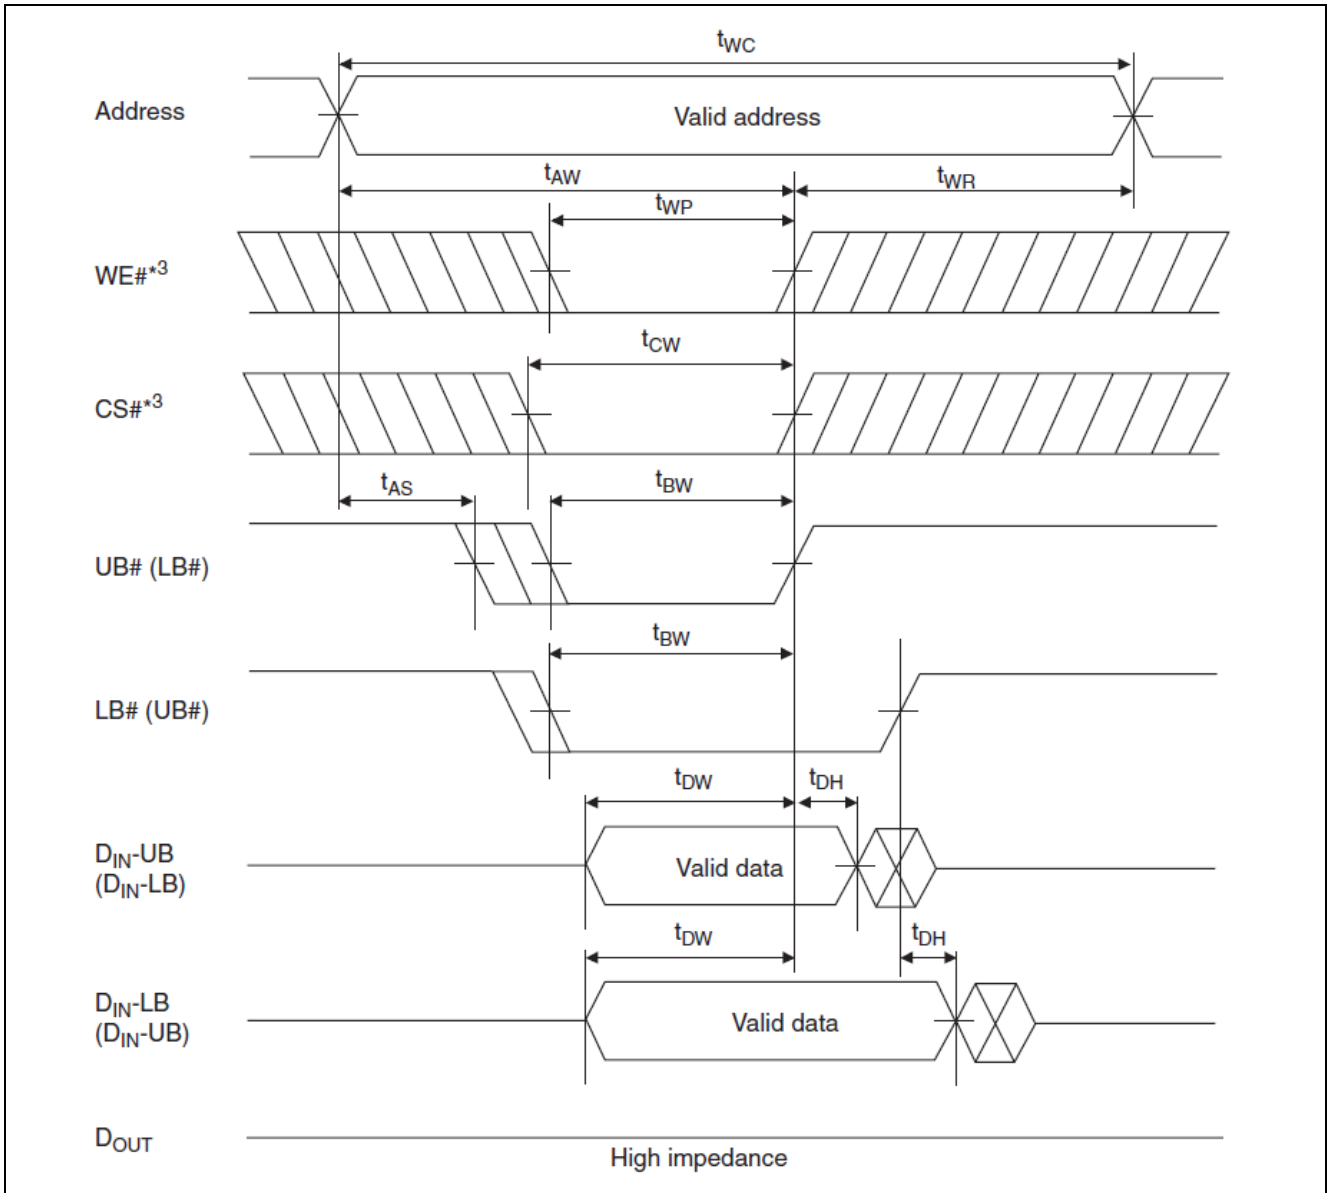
$t_{WC}$

Address

Valid address

$t_{AW}$

$t_{WR}$

$t_{WP}$

WE#*3

$t_{CW}$

CS#*3

$t_{AS}$

$t_{BW}$

UB# (LB#)

$t_{BW}$

LB# (UB#)

$t_{DW}$

$t_{DH}$

$D_{IN}$-UB ($D_{IN}$-LB)

Valid data

$t_{DW}$

$t_{DH}$

$D_{IN}$-LB ($D_{IN}$-UB)

Valid data

$D_{OUT}$

High impedance